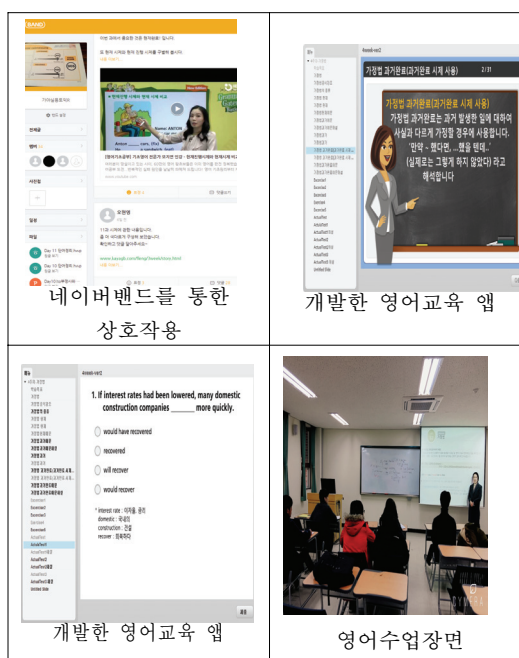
| | |
|---|---|
| 네이버밴드를 통한 상호작용 | 가정법 과거완료(과거완료 시제 사용)<br>2/31<br>가정법 과거완료(과거완료 시제 사용)<br>가정법 과거완료는 과거 발생한 일에 대하여 사실과 다르게 가정할 경우에 사용합니다.<br>'만약 ~ 했다면, ...했을 텐데.'<br>(실제로는 그렇게 하지 않았다) 라고 해석합니다<br>개발한 영어교육 앱 |
| 1. If interest rates had been lowered, many domestic construction companies ______ more quickly.<br>would have recovered<br>recovered<br>will recover<br>would recover<br>* interest rate : 이자율, 금리<br>domestic : 국내의<br>construction : 건설<br>recover : 회복하다<br>개발한 영어교육 앱 | 영어수업장면 |